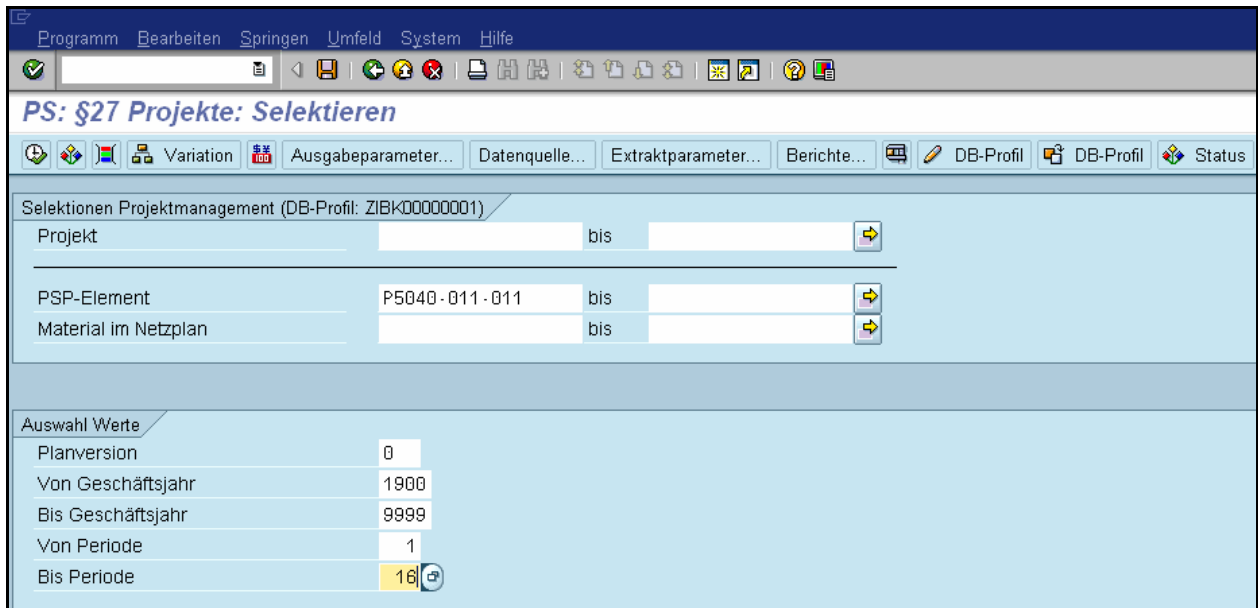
Programm Bearbeiten Springen Umfeld System Hilfe

PS: §27 Projekte: Selektieren

Variation Ausgabeparameter... Datenquelle... Extraktparameter... Berichte... DB-Profil DB-Profil Status

Selektionen Projektmanagement (DB-Profil: ZIBK00000001)

| | | | |
|---|---|---|---|
| Projekt | | bis | |
| PSP-Element | P5040-011-011 | bis | |
| Material im Netzplan | | bis | |

Auswahl Werte

| | |
|---|---|
| Planversion | 0 |
| Von Geschäftsjahr | 1900 |
| Bis Geschäftsjahr | 9999 |
| Von Periode | 1 |
| Bis Periode | 16 |